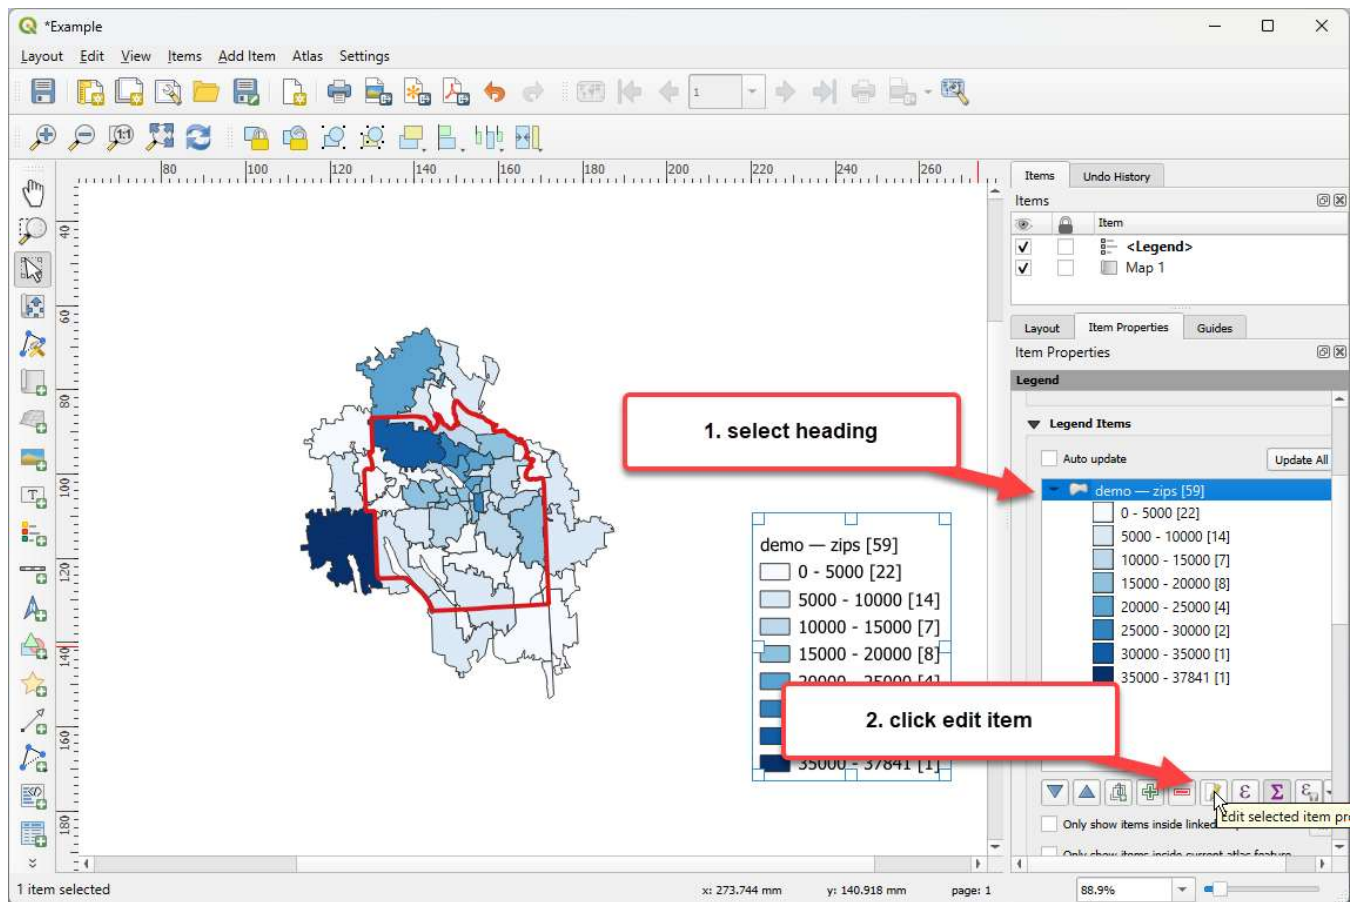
*Example

Layout Edit View Items Add Item Atlas Settings

1

80 100 120 140 160 180 200 220 240 260

40 60 80 100 120 140 160 180

demo — zips [59]
0 - 5000 [22]
5000 - 10000 [14]
10000 - 15000 [7]
15000 - 20000 [8]
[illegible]
35000 - 37841 [1]

1. select heading

2. click edit item

Items | Undo History
Items
Item
<Legend>
Map 1

Layout | Item Properties | Guides
Item Properties
Legend
Legend Items
Auto update
Update All
demo — zips [59]
0 - 5000 [22]
5000 - 10000 [14]
10000 - 15000 [7]
15000 - 20000 [8]
20000 - 25000 [4]
25000 - 30000 [2]
30000 - 35000 [1]
35000 - 37841 [1]

Edit selected item pr
Only show items inside linked
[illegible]

1 item selected
x: 273.744 mm
y: 140.918 mm
page: 1
88.9%